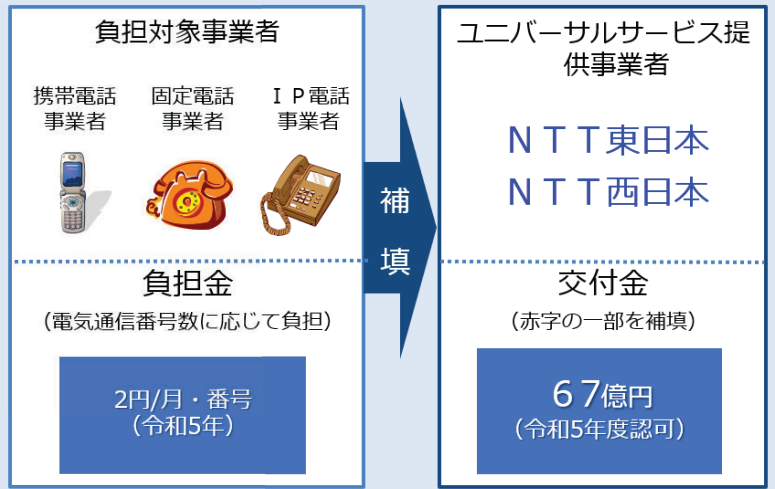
負担対象事業者

携帯電話事業者

固定電話事業者

ＩＰ電話事業者

負担金

（電気通信番号数に応じて負担）

2円/月・番号
（令和5年）

補
填

ユニバーサルサービス提供事業者

ＮＴＴ東日本

ＮＴＴ西日本

交付金

（赤字の一部を補填）

６７億円
（令和5年度認可）